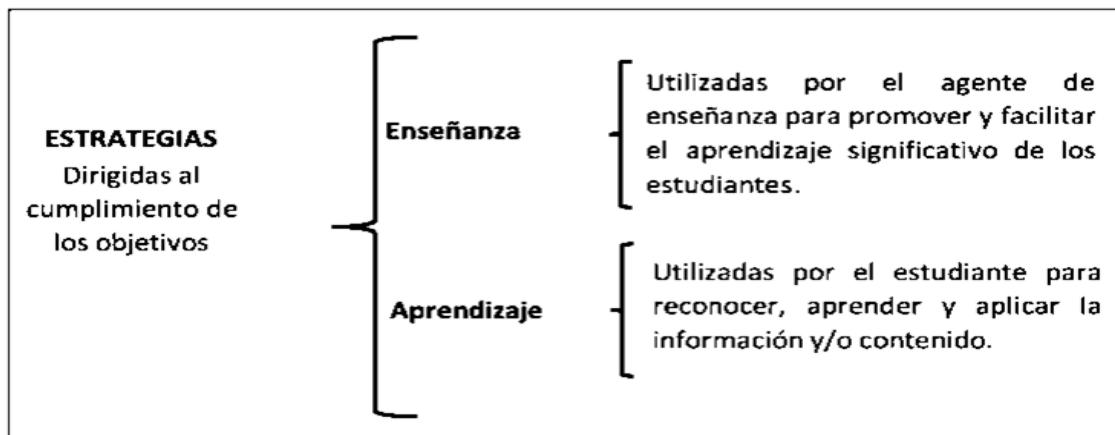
ESTRATEGIAS
Dirigidas al cumplimiento de los objetivos

Enseñanza

Utilizadas por el agente de enseñanza para promover y facilitar el aprendizaje significativo de los estudiantes.

Aprendizaje

Utilizadas por el estudiante para reconocer, aprender y aplicar la información y/o contenido.